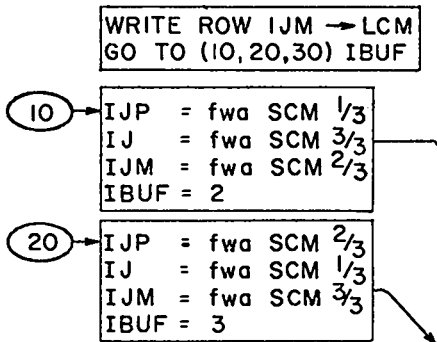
WRITE ROW IJM → LCM
GO TO (10, 20, 30) IBUF

10

IJP = fwa SCM $\frac{1}{3}$
IJ = fwa SCM $\frac{3}{3}$
IJM = fwa SCM $\frac{2}{3}$
IBUF = 2

20

IJP = fwa SCM $\frac{2}{3}$
IJ = fwa SCM $\frac{1}{3}$
IJM = fwa SCM $\frac{3}{3}$
IBUF = 3